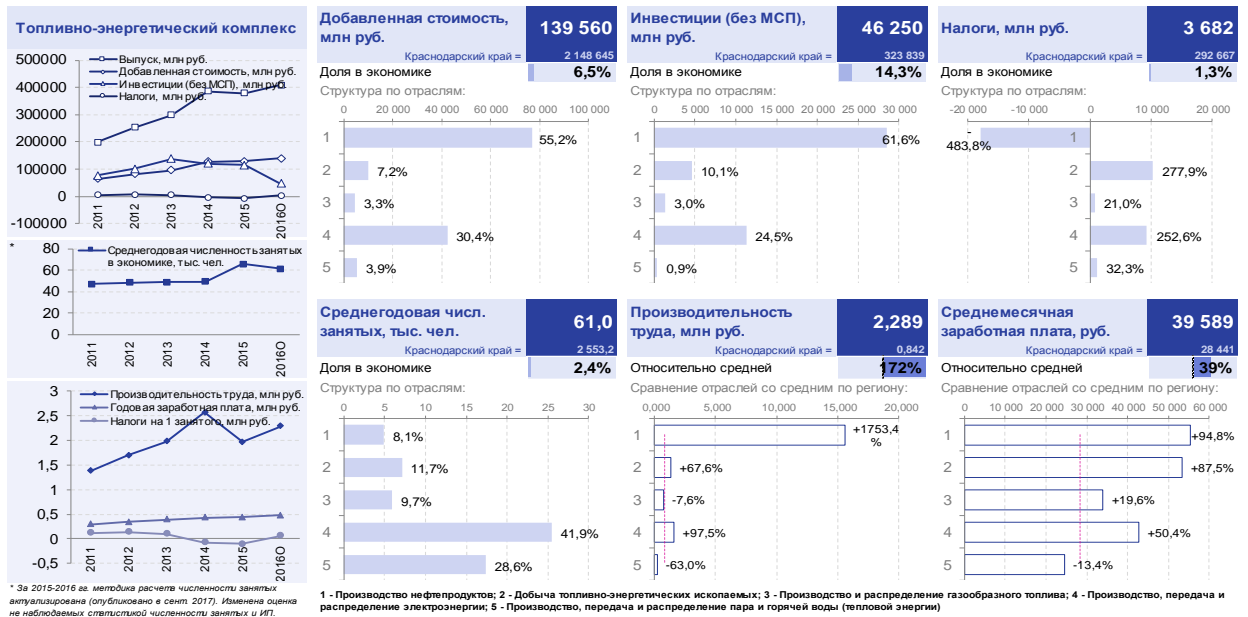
Топливно-энергетический комплекс

500000
400000
300000
200000
100000
0
-100000

Выпуск, млн руб.
Добавленная стоимость, млн руб.
Инвестиции (без МСП), млн руб.
Налоги, млн руб.

2011 2012 2013 2014 2015 2016О

*
80
60
40
20
0

Среднегодовая численность занятых в экономике, тыс. чел.

2011 2012 2013 2014 2015 2016О

3
2,5
2
1,5
1
0,5
0
-0,5

Производительность труда, млн руб.
Годовая заработная плата, млн руб.
Налоги на 1 занятого, млн руб.

2011 2012 2013 2014 2015 2016О

* За 2015-2016 гг. методика расчета численности занятых актуализирована (опубликовано в сент. 2017). Изменена оценка не наблюдаемых статистикой численности занятых и ИП.

Добавленная стоимость, млн руб.
139 560
Краснодарский край = 2 148 645
Доля в экономике 6,5%
Структура по отраслям:
0 20 000 40 000 60 000 80 000 100 000
1 55,2%
2 7,2%
3 3,3%
4 30,4%
5 3,9%

Инвестиции (без МСП), млн руб.
46 250
Краснодарский край = 323 839
Доля в экономике 14,3%
Структура по отраслям:
0 5 000 10 000 15 000 20 000 25 000 30 000
1 61,6%
2 10,1%
3 3,0%
4 24,5%
5 0,9%

Налоги, млн руб.
3 682
Краснодарский край = 292 667
Доля в экономике 1,3%
Структура по отраслям:
-20 000 -10 000 0 10 000 20 000
1 -483,8%
2 277,9%
3 21,0%
4 252,6%
5 32,3%

Среднегодовая числ. занятых, тыс. чел.
61,0
Краснодарский край = 2 553,2
Доля в экономике 2,4%
Структура по отраслям:
0 5 10 15 20 25 30
1 8,1%
2 11,7%
3 9,7%
4 41,9%
5 28,6%

Производительность труда, млн руб.
2,289
Краснодарский край = 0,842
Относительно средней 172%
Сравнение отраслей со средним по региону:
0,000 5,000 10,000 15,000 20,000
1 +1753,4 %
2 +67,6%
3 -7,6%
4 +97,5%
5 -63,0%

Среднемесячная заработная плата, руб.
39 589
Краснодарский край = 28 441
Относительно средней 39%
Сравнение отраслей со средним по региону:
0 10 000 20 000 30 000 40 000 50 000 60 000
1 +94,8%
2 +87,5%
3 +19,6%
4 +50,4%
5 -13,4%

1 - Производство нефтепродуктов; 2 - Добыча топливно-энергетических ископаемых; 3 - Производство и распределение газообразного топлива; 4 - Производство, передача и распределение электроэнергии; 5 - Производство, передача и распределение пара и горячей воды (тепловой энергии)